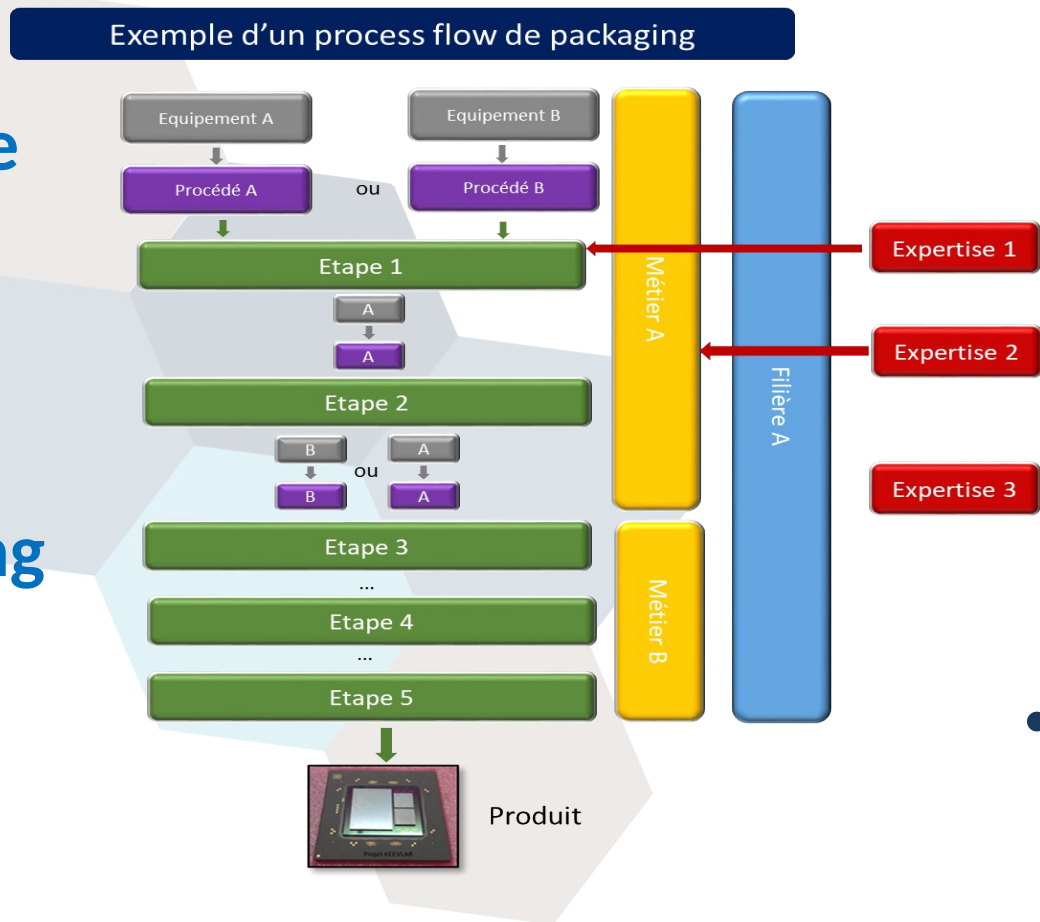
Exemple d'un process flow de packaging

e

Equipement A

Equipement B

Procédé A

ou

Procédé B

Etape 1

A

A

Etape 2

B

B

ou

A

A

Etape 3

...

Etape 4

...

Etape 5

Produit

Projet KEEVLAR

ng

Métier A

Métier B

Filière A

Expertise 1

Expertise 2

Expertise 3